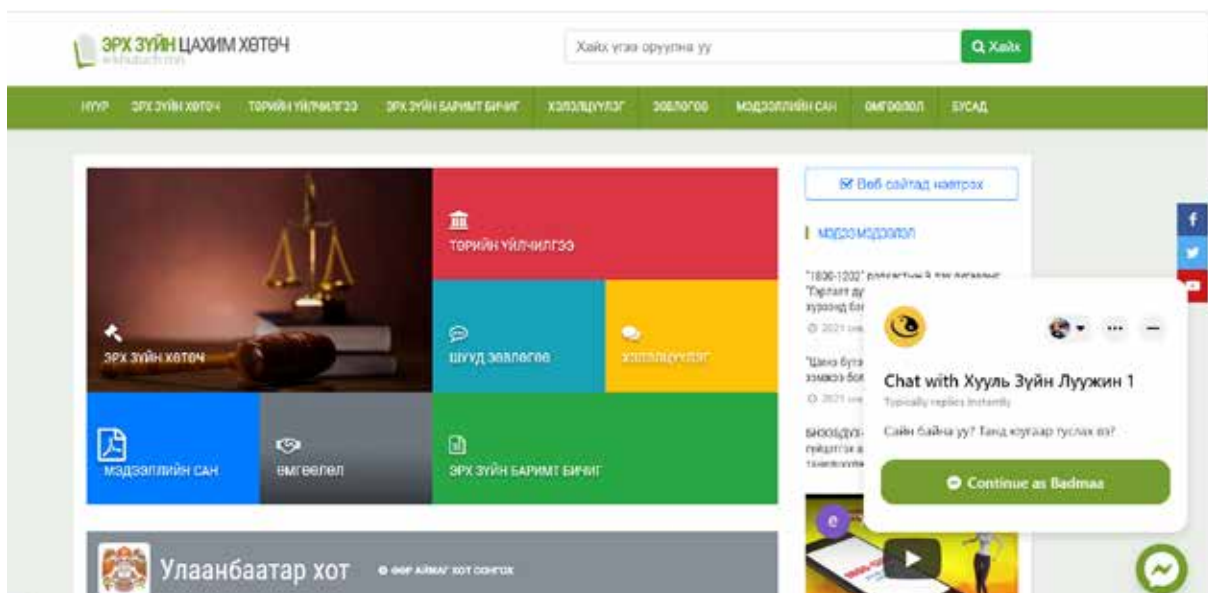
ЭРХ ЗҮЙН ЦАХИМ ХӨТӨЧ
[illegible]

Хайх үгээ оруулна уу

Хайх

НҮҮР ЭРХ ЗҮЙН ХӨТӨЧ ТӨРИЙН ҮЙЛЧИЛГЭЭ ЭРХ ЗҮЙН БАРИМТ БИЧИГ ХЭЛЭЛЦҮҮЛЭГ ЗӨВЛӨГӨӨ МЭДЭЭЛЛИЙН САН ӨМГӨӨЛӨЛ БУСАД

ТӨРИЙН ҮЙЛЧИЛГЭЭ

ЭРХ ЗҮЙН ХӨТӨЧ

ШУУД ЗӨВЛӨГӨӨ

ХЭЛЭЛЦҮҮЛЭГ

МЭДЭЭЛЛИЙН САН

ӨМГӨӨЛӨЛ

ЭРХ ЗҮЙН БАРИМТ БИЧИГ

Улаанбаатар хот

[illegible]

Веб сайтад нэвтрэх

МЭДЭЭ МЭДЭЭЛЭЛ

"1800-1202" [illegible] "Гэрлэлт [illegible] зуучлал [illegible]

2021 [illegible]

"Цахи бүт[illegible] хэмжээ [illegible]

2021 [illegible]

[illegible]

Chat with Хууль Зүйн Луужин 1

Typically replies instantly

Сайн байна уу? Танд юугаар туслах вэ?

Continue as Badmaa